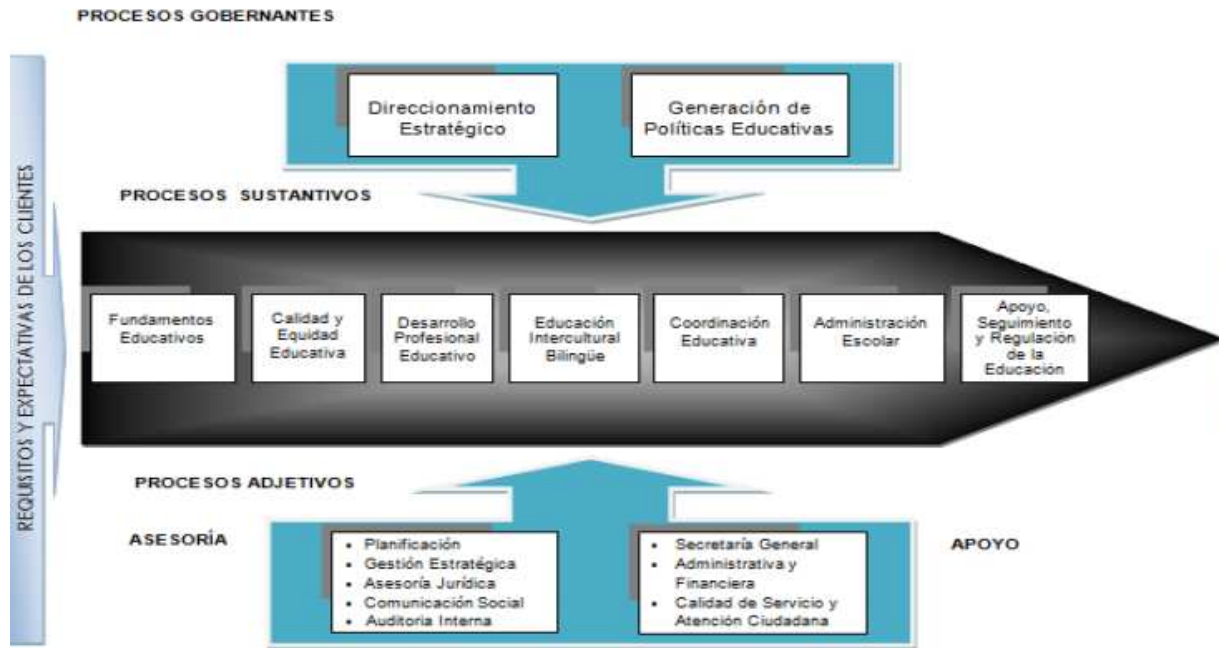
PROCESOS GOBERNANTES

REQUISITOS Y EXPECTATIVAS DE LOS CLIENTES

Direccionamiento Estratégico

Generación de Políticas Educativas

PROCESOS SUSTANTIVOS

Fundamentos Educativos

Calidad y Equidad Educativa

Desarrollo Profesional Educativo

Educación Intercultural Bilingüe

Coordinación Educativa

Administración Escolar

Apoyo, Seguimiento y Regulación de la Educación

PROCESOS ADJETIVOS

ASESORÍA

- Planificación
- Gestión Estratégica
- Asesoría Jurídica
- Comunicación Social
- Auditoria Interna

- Secretaría General
- Administrativa y Financiera
- Calidad de Servicio y Atención Ciudadana

APOYO